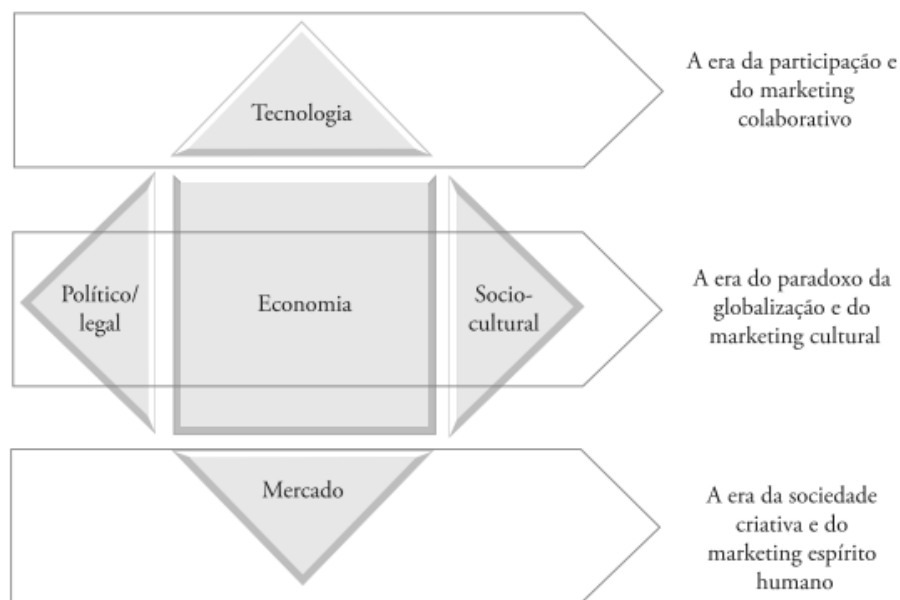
Tecnologia

A era da participação e do marketing colaborativo

Político/ legal

Economia

Sociocultural

A era do paradoxo da globalização e do marketing cultural

Mercado

A era da sociedade criativa e do marketing espírito humano